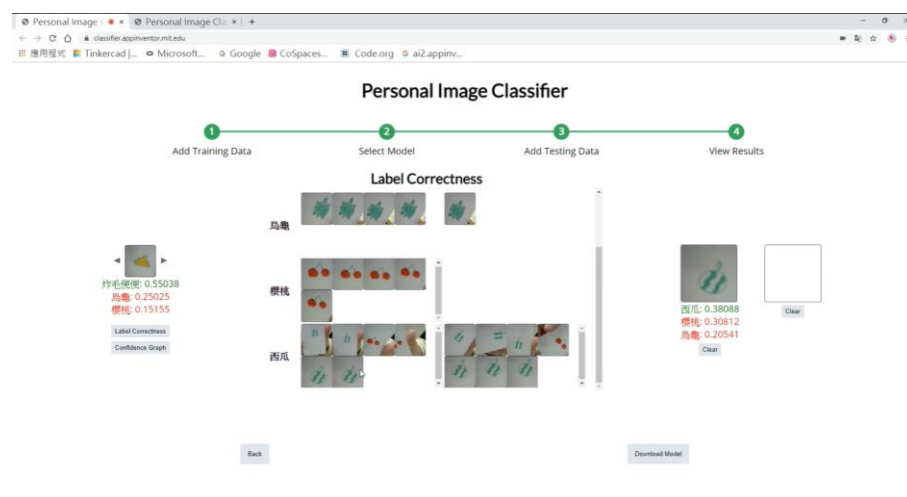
Personal Image × Personal Image Cl × +

classifier.appinventor.mit.edu

應用程式 Tinkercad |... Microsoft... Google CoSpaces... Code.org ai2.appinv...

Personal Image Classifier

1 Add Training Data
2 Select Model
3 Add Testing Data
4 View Results

Label Correctness

烏龜

櫻桃

西瓜

炸毛便便: 0.55038
烏龜: 0.25025
櫻桃: 0.15155

Label Correctness

Confidence Graph

西瓜: 0.38088
櫻桃: 0.30812
烏龜: 0.20541

Clear

Clear

Back

Download Model